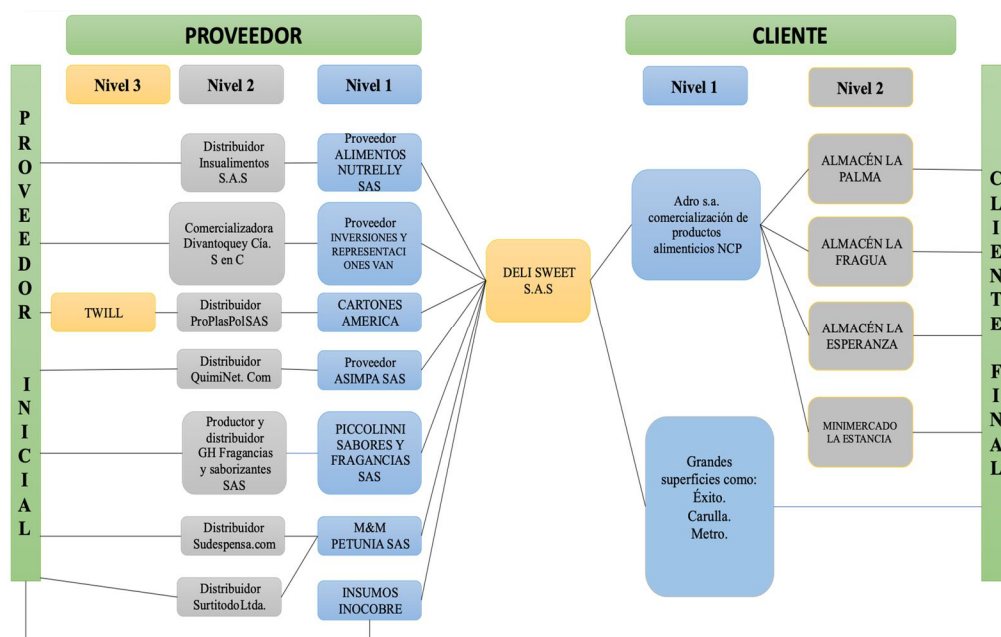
PROVEEDOR

CLIENTE

PROVEEDOR INICIAL

Nivel 3

Nivel 2

Nivel 1

Distribuidor Insualimentos S.A.S

Proveedor ALIMENTOS NUTRELLY SAS

Comercializadora Divantoquey Cía. S en C

Proveedor INVERSIONES Y REPRESENTACIONES VAN

TWILL

Distribuidor ProPlasPolSAS

CARTONES AMERICA

Distribuidor QuimiNet. Com

Proveedor ASIMPA SAS

Productor y distribuidor GH Fragancias y saborizantes SAS

PICCOLINNI SABORES Y FRAGANCIAS SAS

Distribuidor Sudespensa.com

M&M PETUNIA SAS

Distribuidor SurtitodoLtda.

INSUMOS INOCOBRE

DELI SWEET S.A.S

Nivel 1

Nivel 2

Adro s.a. comercialización de productos alimenticios NCP

ALMACÉN LA PALMA

ALMACÉN LA FRAGUA

ALMACÉN LA ESPERANZA

MINIMERCADO LA ESTANCIA

Grandes superficies como: Éxito. Carulla. Metro.

CLIENTE FINAL